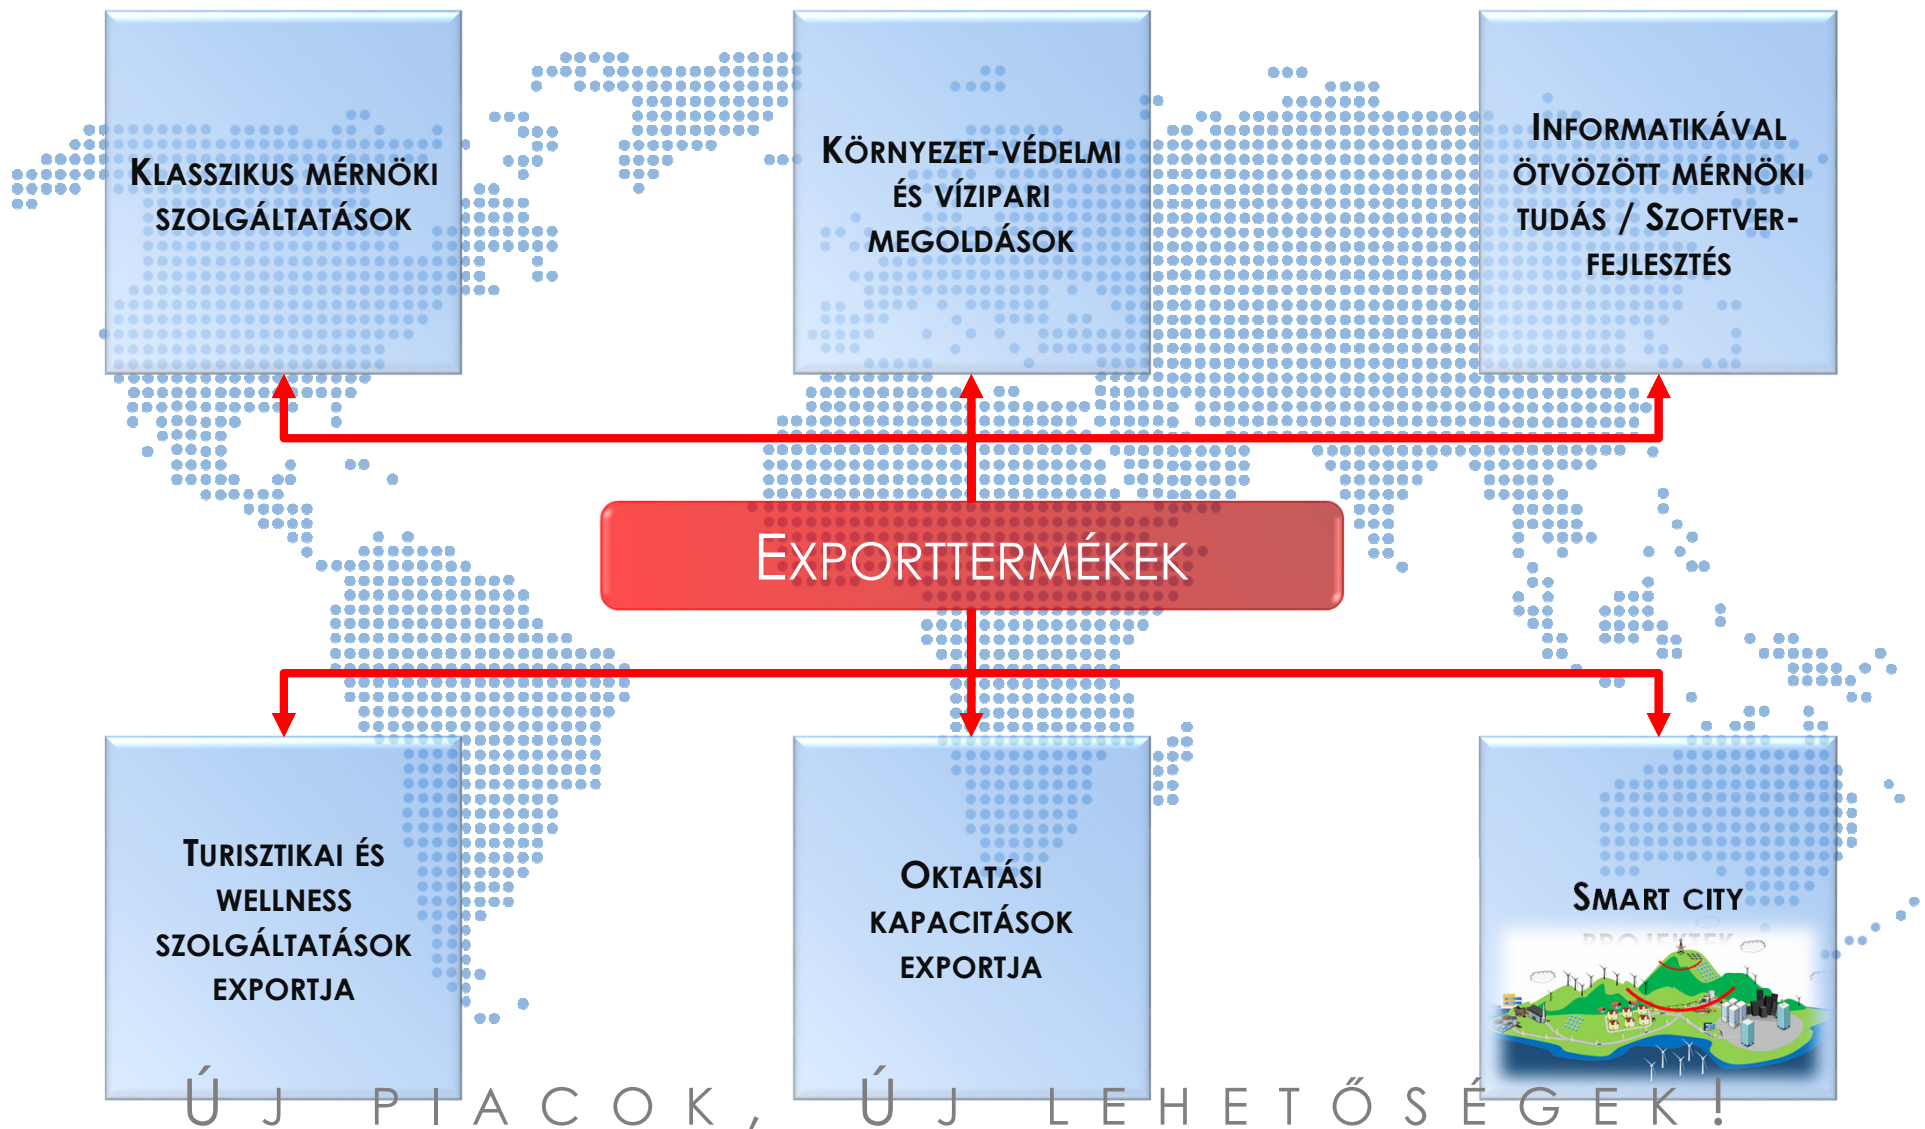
Klasszikus mérnöki szolgáltatások

Környezet-védelmi és vízipari megoldások

Informatikával ötvözött mérnöki tudás / Szoftver-fejlesztés

Exporttermékek

Turisztikai és wellness szolgáltatások exportja

Oktatási kapacitások exportja

Smart city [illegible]

Ú j piacok, ú j lehetőségek!